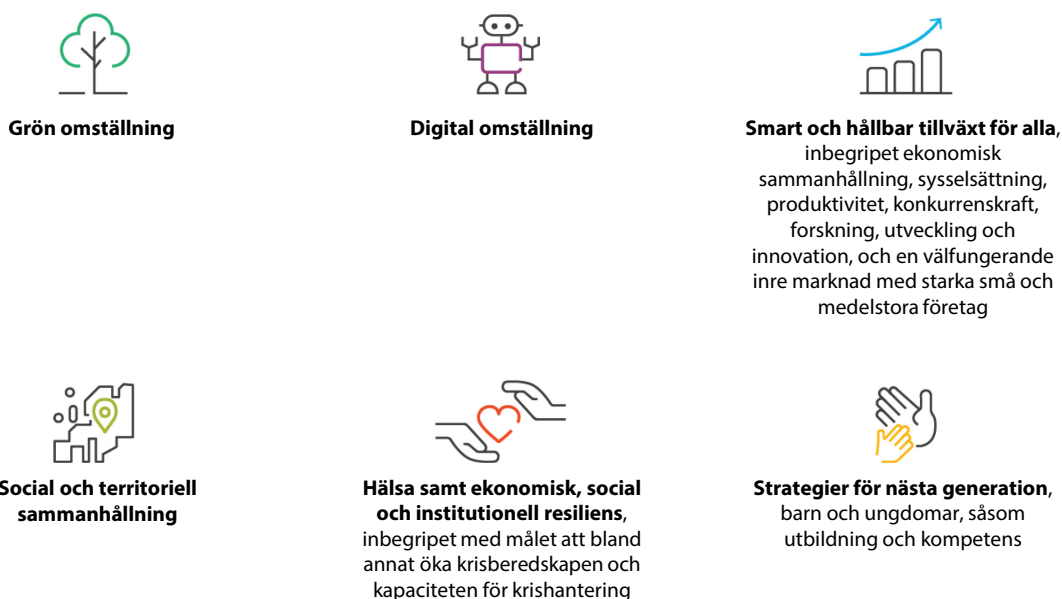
Grön omställning

Digital omställning

**Smart och hållbar tillväxt för alla**, inbegripet ekonomisk sammanhållning, sysselsättning, produktivitet, konkurrenskraft, forskning, utveckling och innovation, och en välfungerande inre marknad med starka små och medelstora företag

Social och territoriell sammanhållning

**Hälsa samt ekonomisk, social och institutionell resiliens**, inbegripet med målet att bland annat öka krisberedskapen och kapaciteten för krishantering

**Strategier för nästa generation**, barn och ungdomar, såsom utbildning och kompetens